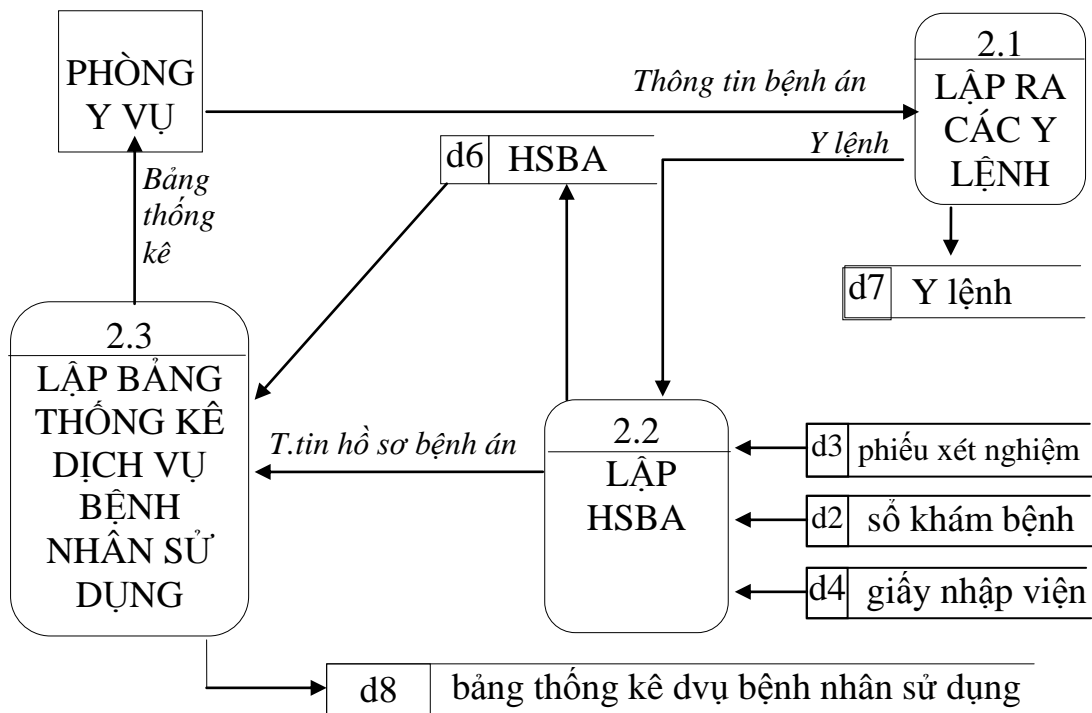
PHÒNG Y VỤ

Thông tin bệnh án

2.1
LẬP RA CÁC Y LỆNH

d6 HSBA

Y lệnh

Bảng thống kê

d7 Y lệnh

2.3
LẬP BẢNG THỐNG KÊ DỊCH VỤ BỆNH NHÂN SỬ DỤNG

T.tin hồ sơ bệnh án

2.2
LẬP HSBA

d3 phiếu xét nghiệm

d2 sổ khám bệnh

d4 giấy nhập viện

d8 bảng thống kê dvụ bệnh nhân sử dụng